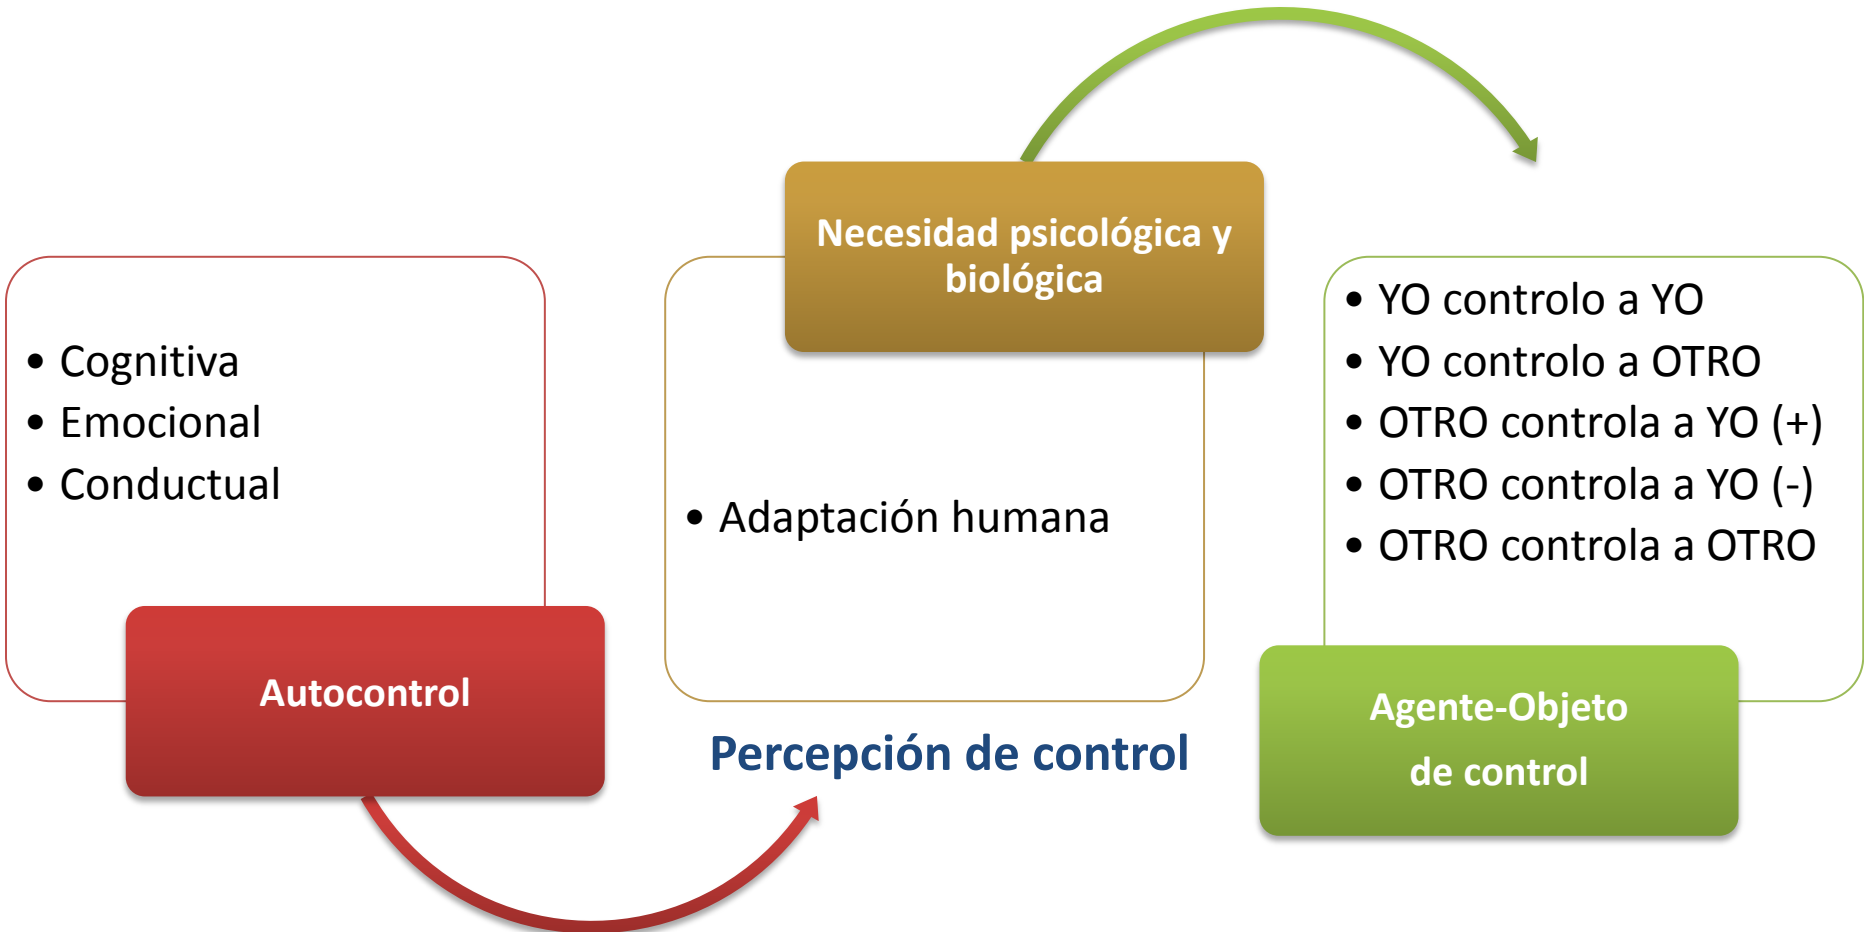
• Cognitiva
• Emocional
• Conductual

Autocontrol

Necesidad psicológica y biológica

• Adaptación humana

Percepción de control

• YO controlo a YO
• YO controlo a OTRO
• OTRO controla a YO (+)
• OTRO controla a YO (-)
• OTRO controla a OTRO

Agente-Objeto de control